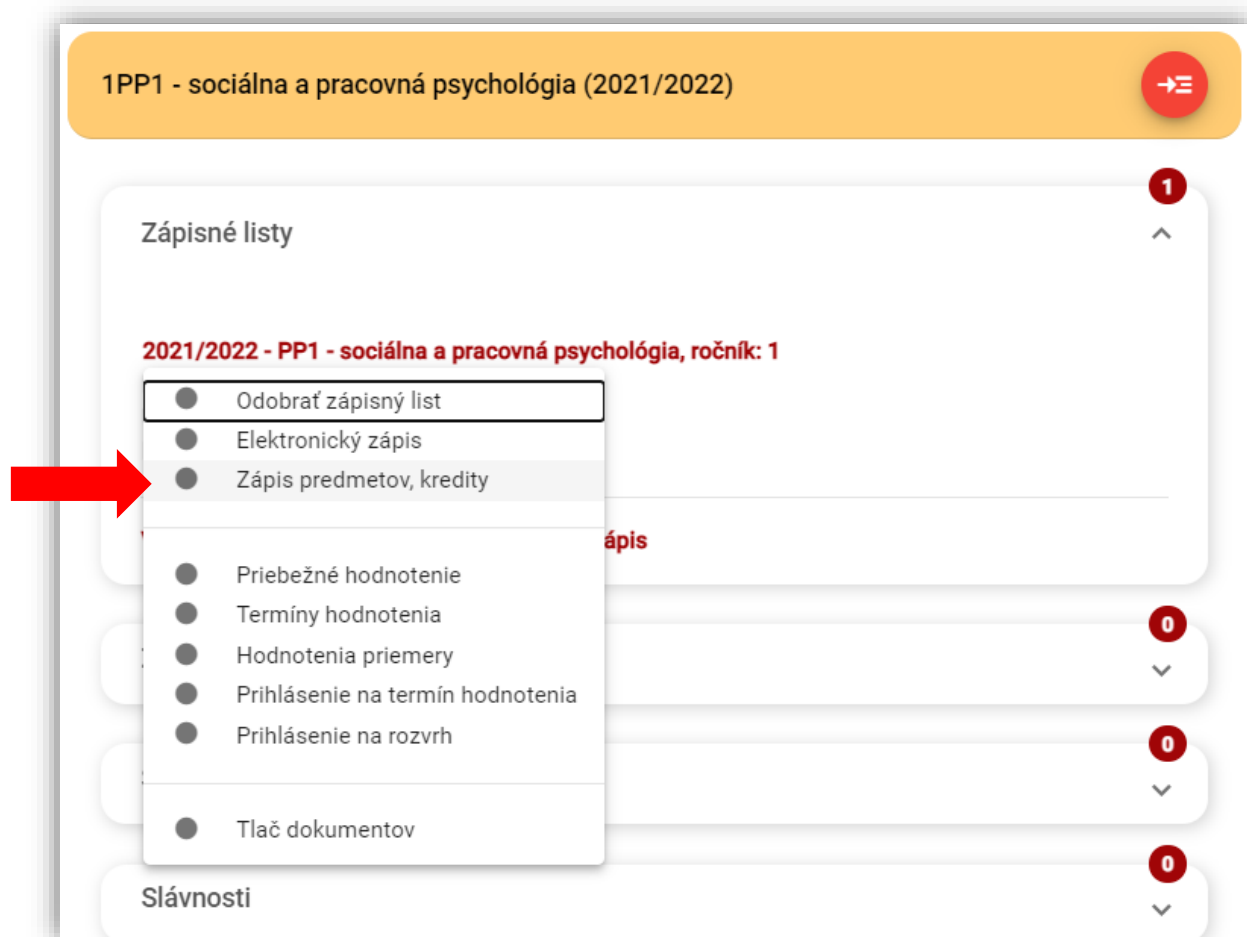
1PP1 - sociálna a pracovná psychológia (2021/2022)

1

Zápisné listy

2021/2022 - PP1 - sociálna a pracovná psychológia, ročník: 1

Odobrať zápisný list
Elektronický zápis
Zápis predmetov, kredity

Priebežné hodnotenie
Termíny hodnotenia
Hodnotenia priemery
Prihlásenie na termín hodnotenia
Prihlásenie na rozvrh

Tlač dokumentov

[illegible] ápis

0

0

0

Slávnosti